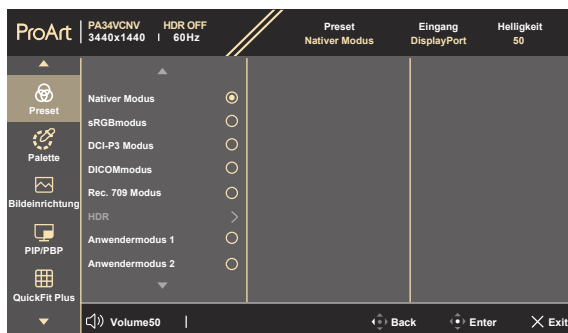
ProArt | PA34VCNV 3440x1440 | HDR OFF 60Hz

Preset
Nativer Modus

Eingang
DisplayPort

Helligkeit
50

Preset
Palette
Bildeinrichtung
PIP/PBP
QuickFit Plus

Nativer Modus
sRGBmodus
DCI-P3 Modus
DICOMmodus
Rec. 709 Modus
HDR
Anwendermodus 1
Anwendermodus 2

Volume50 | Back Enter Exit